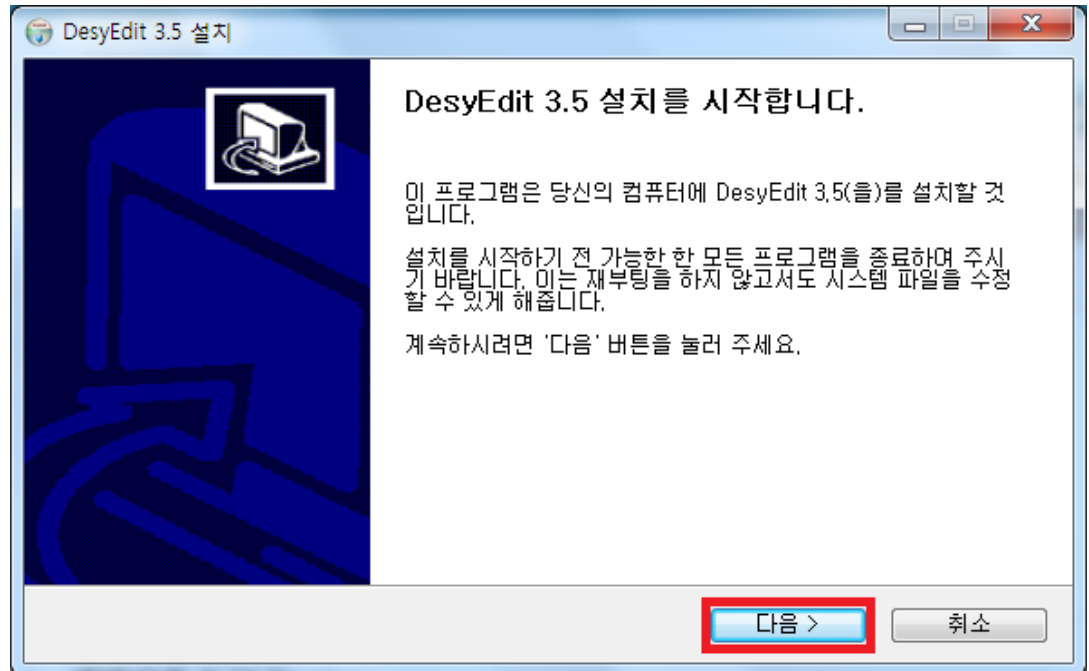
DesyEdit 3.5 설치

DesyEdit 3.5 설치를 시작합니다.

이 프로그램은 당신의 컴퓨터에 DesyEdit 3.5(을)를 설치할 것입니다.

설치를 시작하기 전 가능한 한 모든 프로그램을 종료하여 주시기 바랍니다. 이는 재부팅을 하지 않고서도 시스템 파일을 수정할 수 있게 해줍니다.

계속하시려면 '다음' 버튼을 눌러 주세요.

다음 >

취소